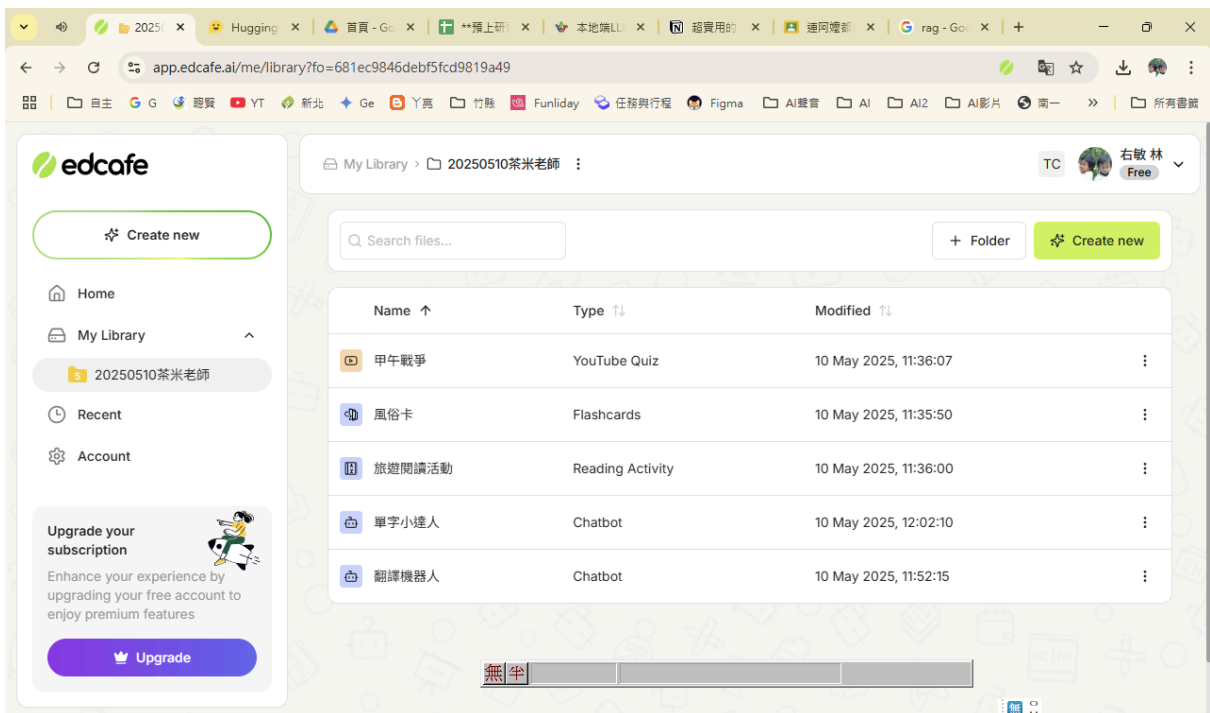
2025 ×
Hugging ×
首頁 - Go ×
**預上研 ×
本地端LL ×
超實用的 ×
連阿嬤都 ×
rag - Go ×
+

app.edcafe.ai/me/library?fo=681ec9846debf5fcd9819a49

自主 G G 聽寫 YT 新北 Ge 丫頁 竹縣 Funliday 任務與行程 Figma AI聲音 AI AI2 AI影片 南一 » 所有書籤

edcafe

Create new

Home

My Library

20250510茶米老師

Recent

Account

Upgrade your subscription

Enhance your experience by upgrading your free account to enjoy premium features

Upgrade

My Library › 20250510茶米老師 ⋮

TC 右敏 林 Free

Search files...

+ Folder

Create new

| Name ↑ | Type | Modified | |
|---|---|---|---|
| 甲午戰爭 | YouTube Quiz | 10 May 2025, 11:36:07 | ⋮ |
| 風俗卡 | Flashcards | 10 May 2025, 11:35:50 | ⋮ |
| 旅遊閱讀活動 | Reading Activity | 10 May 2025, 11:36:00 | ⋮ |
| 單字小達人 | Chatbot | 10 May 2025, 12:02:10 | ⋮ |
| 翻譯機器人 | Chatbot | 10 May 2025, 11:52:15 | ⋮ |

無 半

無